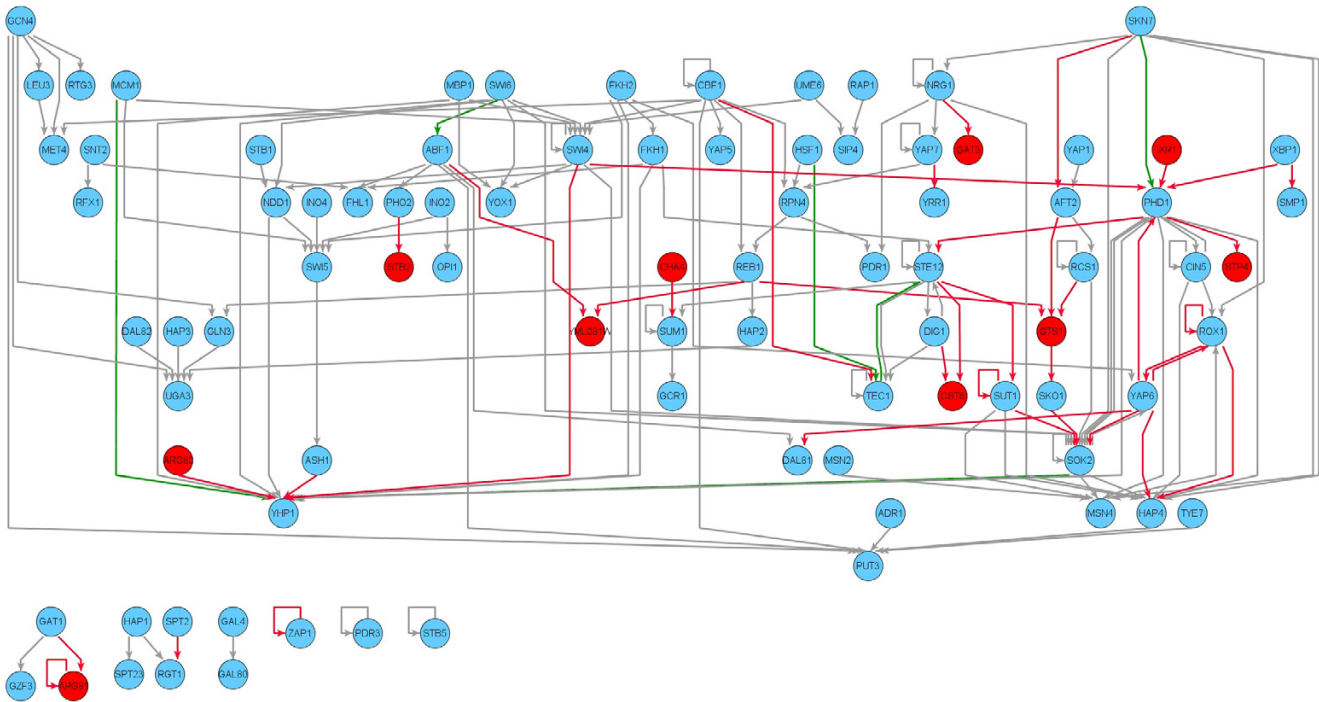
GCN4
LEU3
RTG3
MCM1
MET4
SNT2
RFX1
MBP1
SWI6
FKH2
CBF1
UME6
RAP1
NRG1
SKN7
STB1
ABF1
SWI4
FKH1
YAP5
HSF1
SIP4
YAP7
GAT3
YAP1
IXR1
XBP1
NDD1
INO4
FHL1
PHO2
INO2
YOX1
RPN4
YRR1
AFT2
PHD1
SMP1
SWI5
STB4
OPI1
CHA4
REB1
PDR1
STE12
RCS1
CIN5
STP4
DAL82
HAP3
GLN3
YML081W
SUM1
HAP2
DIG1
GTS1
ROX1
UGA3
GCR1
TEC1
CST6
SUT1
SKO1
YAP6
ARG80
ASH1
DAL81
MSN2
SOK2
YHP1
ADR1
MSN4
HAP4
TYE7
PUT3
GAT1
HAP1
SPT2
GAL4
ZAP1
PDR3
STB5
GZF3
ARG81
SPT23
RGT1
GAL80